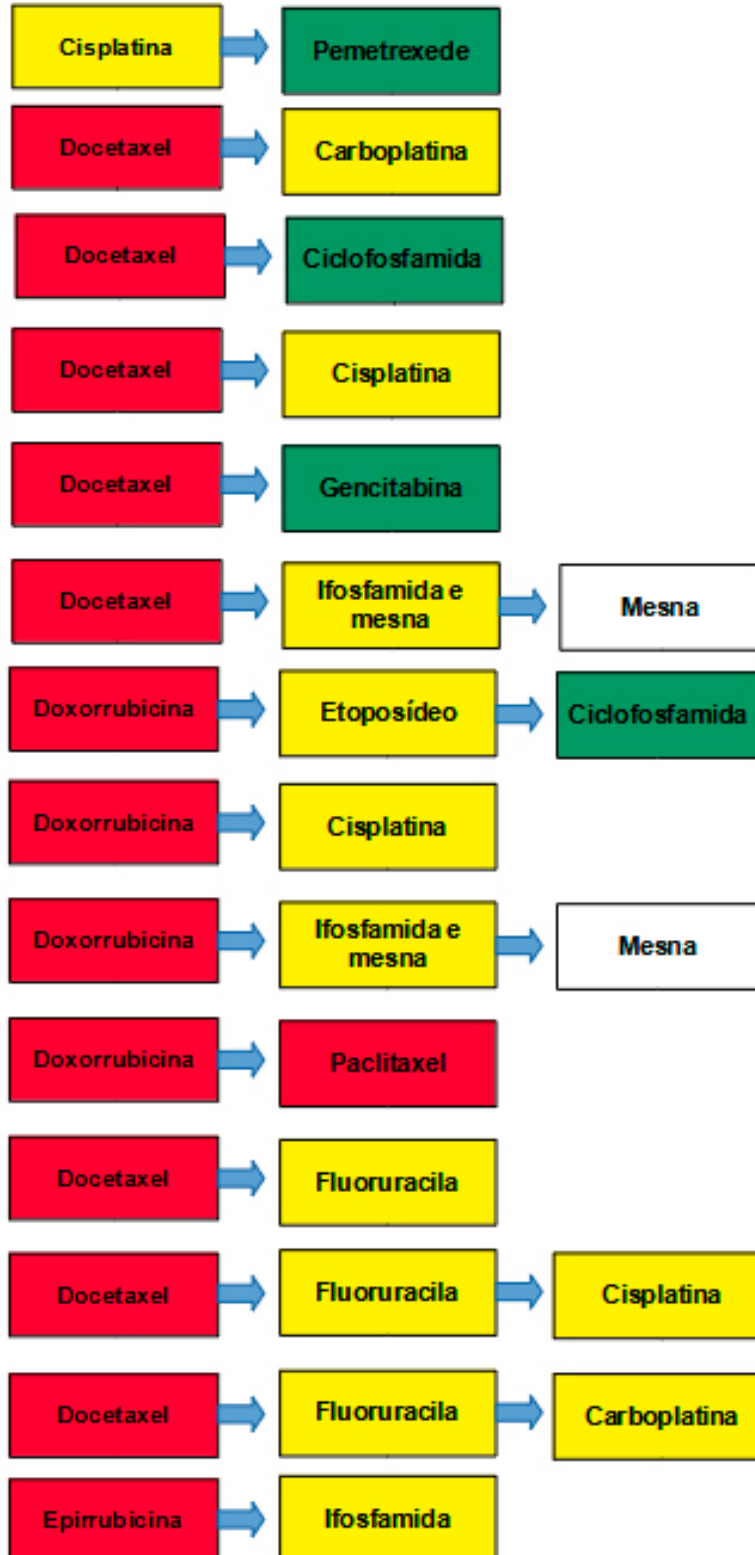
Cisplatina Pemetrexede

Docetaxel Carboplatina

Docetaxel Ciclofosfamida

Docetaxel Cisplatina

Docetaxel Gencitabina

Docetaxel Ifosfamida e mesna Mesna

Doxorrubicina Etoposídeo Ciclofosfamida

Doxorrubicina Cisplatina

Doxorrubicina Ifosfamida e mesna Mesna

Doxorrubicina Paclitaxel

Docetaxel Fluoruracila

Docetaxel Fluoruracila Cisplatina

Docetaxel Fluoruracila Carboplatina

Epirrubicina Ifosfamida